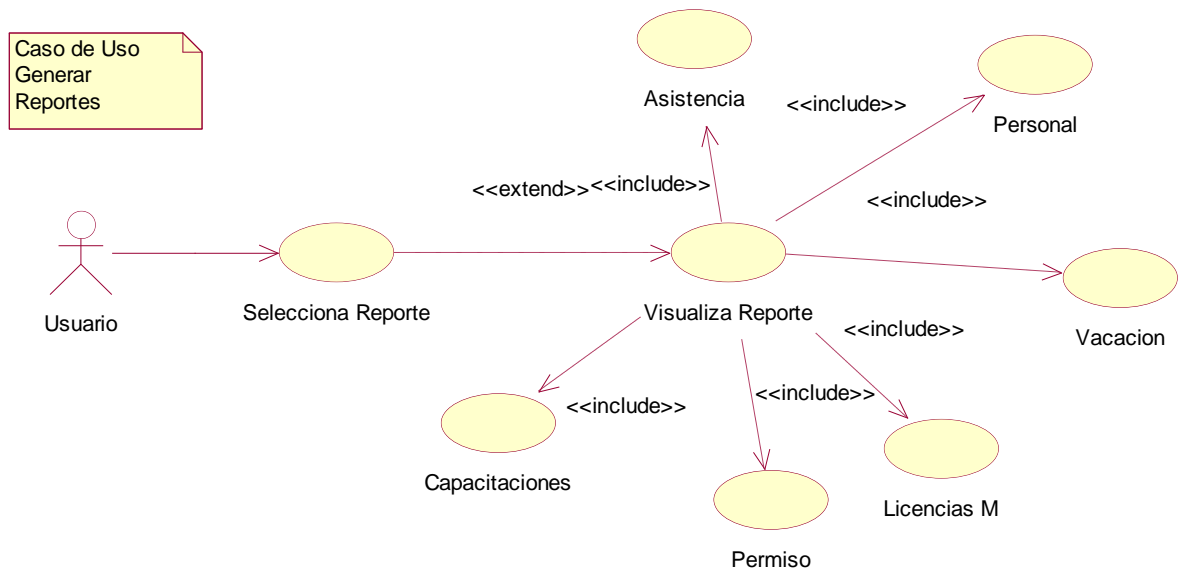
Caso de Uso Generar Reportes

Asistencia

<<include>>

Personal

<<extend>><<include>>

<<include>>

Usuario

Selecciona Reporte

Visualiza Reporte

<<include>>

Vacacion

<<include>>

<<include>>

Capacitaciones

Licencias M

Permiso